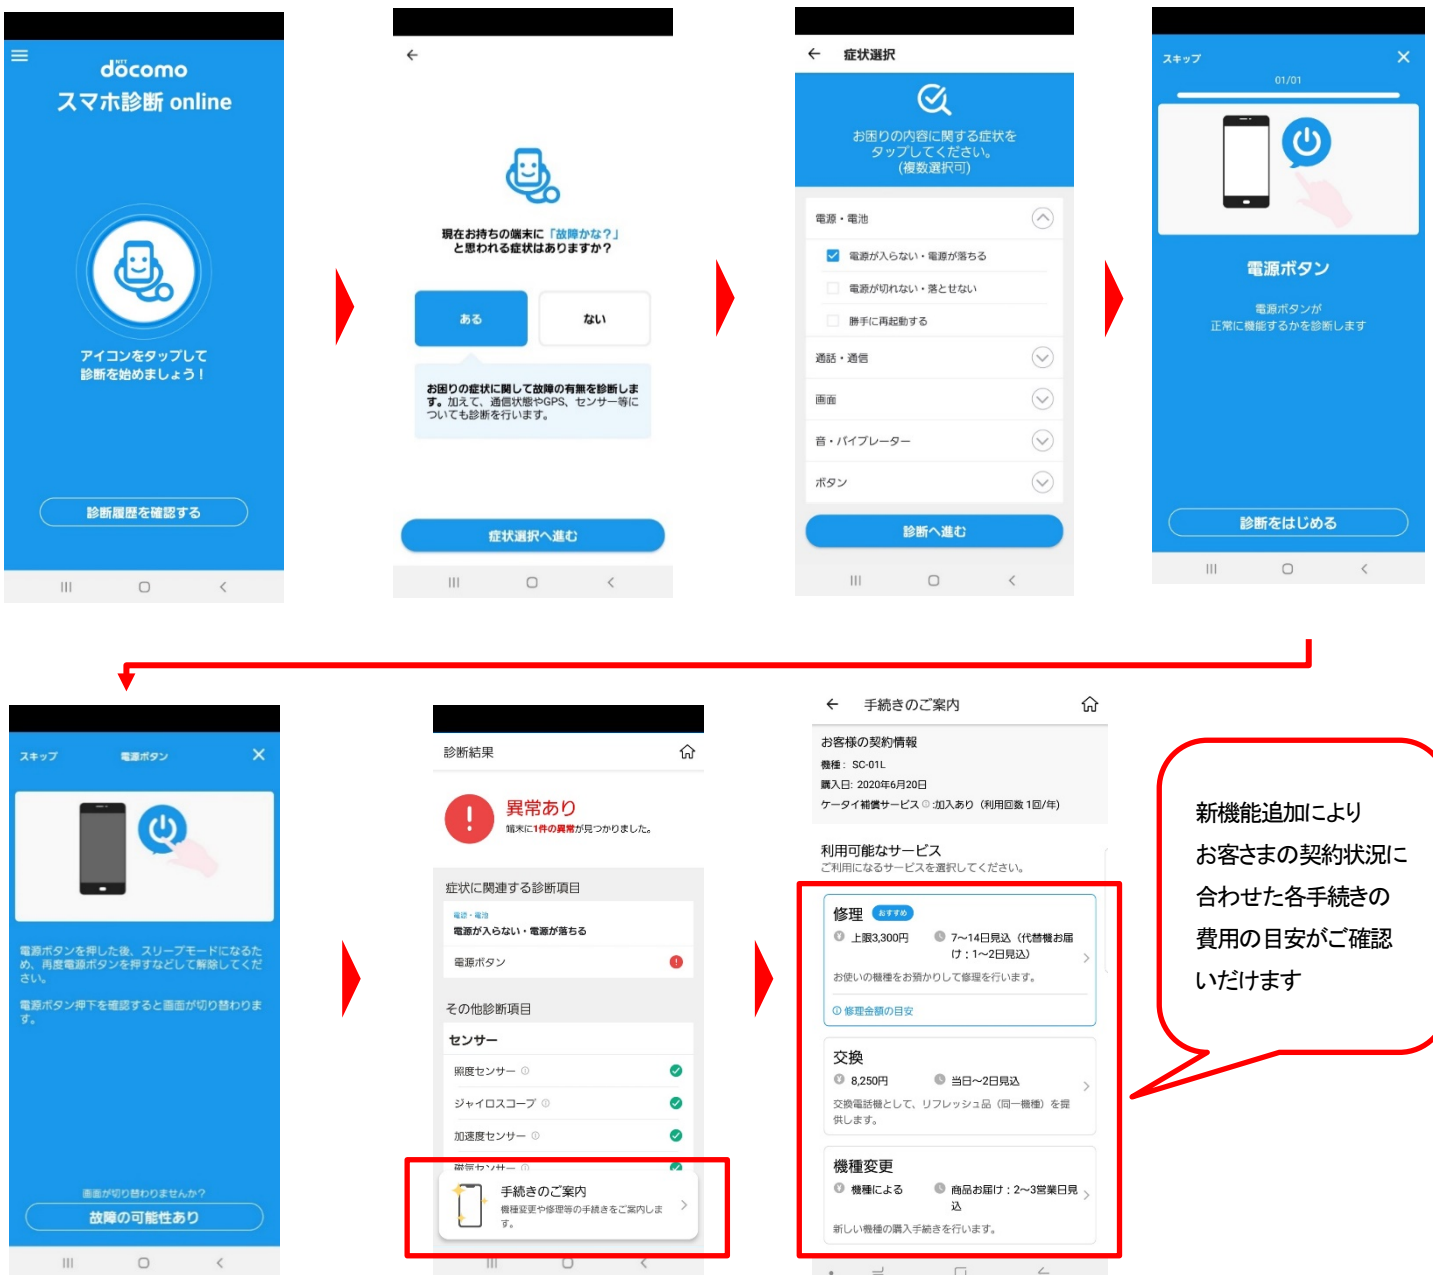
docomo
スマホ診断 online

アイコンをタップして
診断を始めましょう！

診断履歴を確認する

現在お持ちの端末に「故障かな？」
と思われる症状はありますか？

ある
ない

お困りの症状に関して故障の有無を診断します。加えて、通信状態やGPS、センサー等についても診断を行います。

症状選択へ進む

症状選択

お困りの内容に関する症状を
タップしてください。
（複数選択可）

電源・電池
電源が入らない・電源が落ちる
電源が切れない・落とせない
勝手に再起動する
通話・通信
画面
音・バイブレーター
ボタン

診断へ進む

スキップ
01/01

電源ボタン

電源ボタンが
正常に機能するかを診断します

診断をはじめる

スキップ　電源ボタン

電源ボタンを押した後、スリープモードになるため、再度電源ボタンを押すなどして解除してください。

電源ボタン押下を確認すると画面が切り替わります。

画面が切り替わりませんか？
故障の可能性あり

診断結果

異常あり
端末に1件の異常が見つかりました。

症状に関連する診断項目
電源・電池
電源が入らない・電源が落ちる
電源ボタン

その他診断項目
センサー
照度センサー
ジャイロスコープ
加速度センサー
磁気センサー

手続きのご案内
機種変更や修理等の手続きをご案内します。

手続きのご案内

お客様の契約情報
機種： SC-01L
購入日: 2020年6月20日
ケータイ補償サービス :加入あり（利用回数 1回/年）

利用可能なサービス
ご利用になるサービスを選択してください。

修理 おすすめ
上限3,300円
7～14日見込（代替機お届け：1～2日見込）
お使いの機種をお預かりして修理を行います。
修理金額の目安

交換
8,250円
当日～2日見込
交換電話機として、リフレッシュ品（同一機種）を提供します。

機種変更
機種による
商品お届け：2～3営業日見込
新しい機種の購入手続きを行います。

新機能追加により
お客さまの契約状況に
合わせた各手続きの
費用の目安がご確認
いただけます